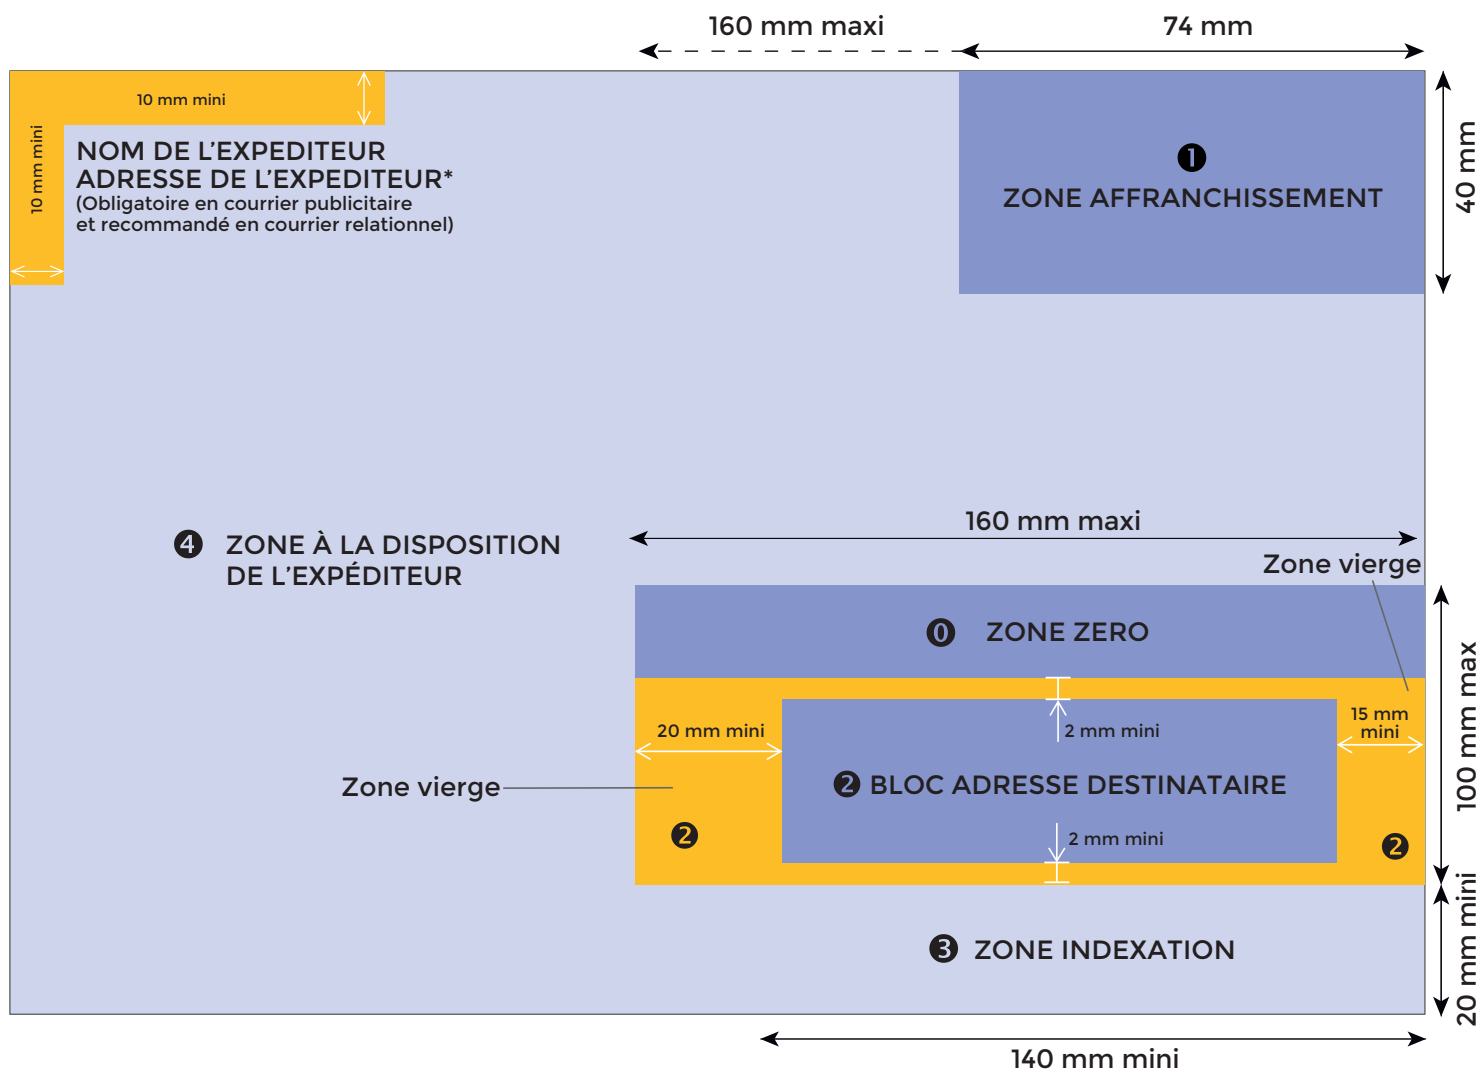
160 mm maxi

74 mm

10 mm mini

10 mm mini

NOM DE L'EXPEDITEUR
ADRESSE DE L'EXPEDITEUR*
(Obligatoire en courrier publicitaire
et recommandé en courrier relationnel)

❶
ZONE AFFRANCHISSEMENT

40 mm

❹ ZONE À LA DISPOSITION
DE L'EXPÉDITEUR

160 mm maxi

Zone vierge

⓿ ZONE ZERO

100 mm max

2 mm mini

15 mm
mini

20 mm mini

Zone vierge

❷ BLOC ADRESSE DESTINATAIRE

❷

2 mm mini

❷

❸ ZONE INDEXATION

20 mm mini

140 mm mini